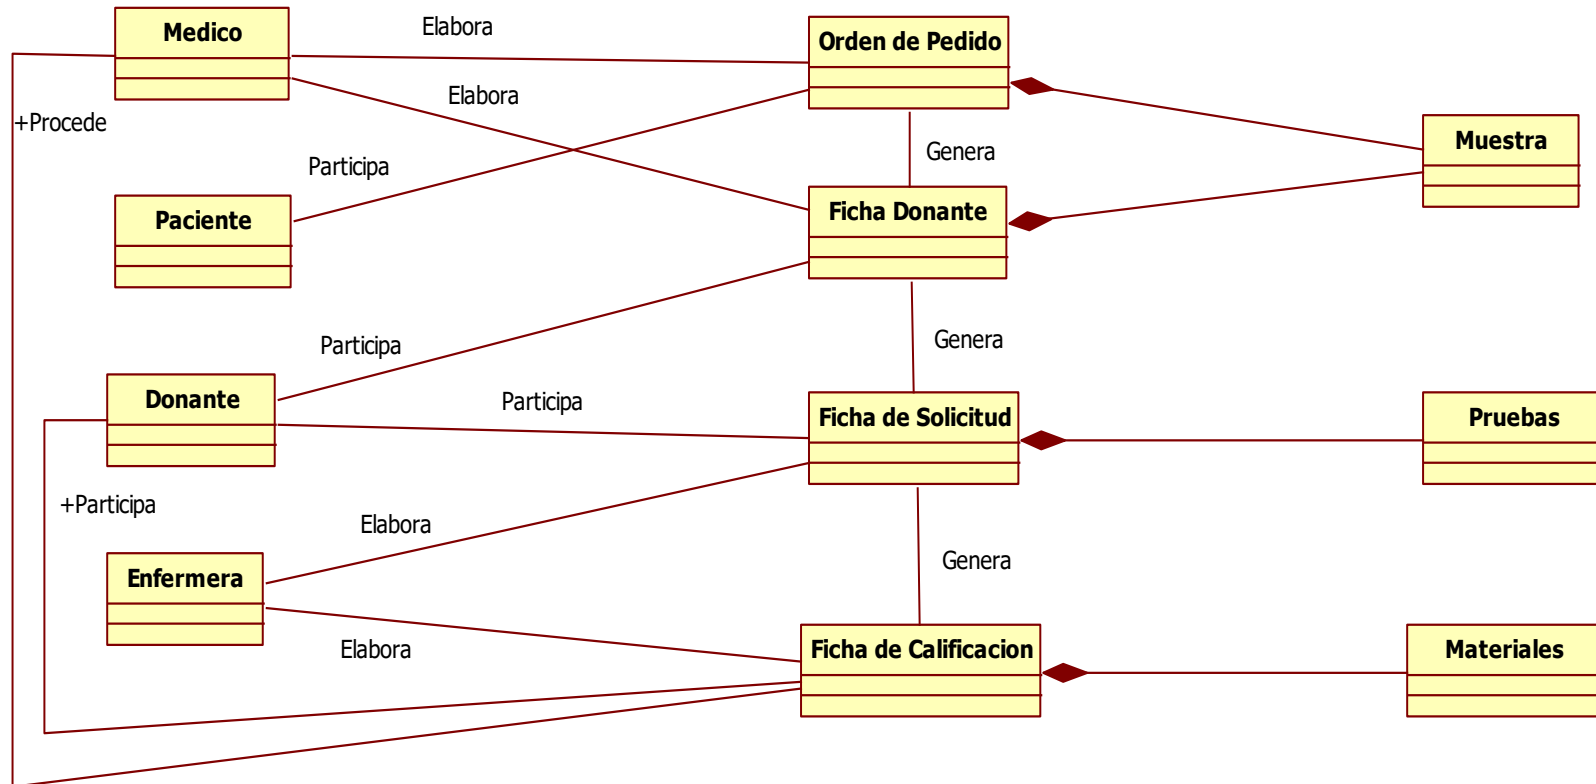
Medico

Elabora

Orden de Pedido

Elabora

+Procede

Participa

Genera

Muestra

Paciente

Ficha Donante

Participa

Genera

Donante

Participa

Ficha de Solicitud

Pruebas

+Participa

Elabora

Genera

Enfermera

Elabora

Ficha de Calificacion

Materiales